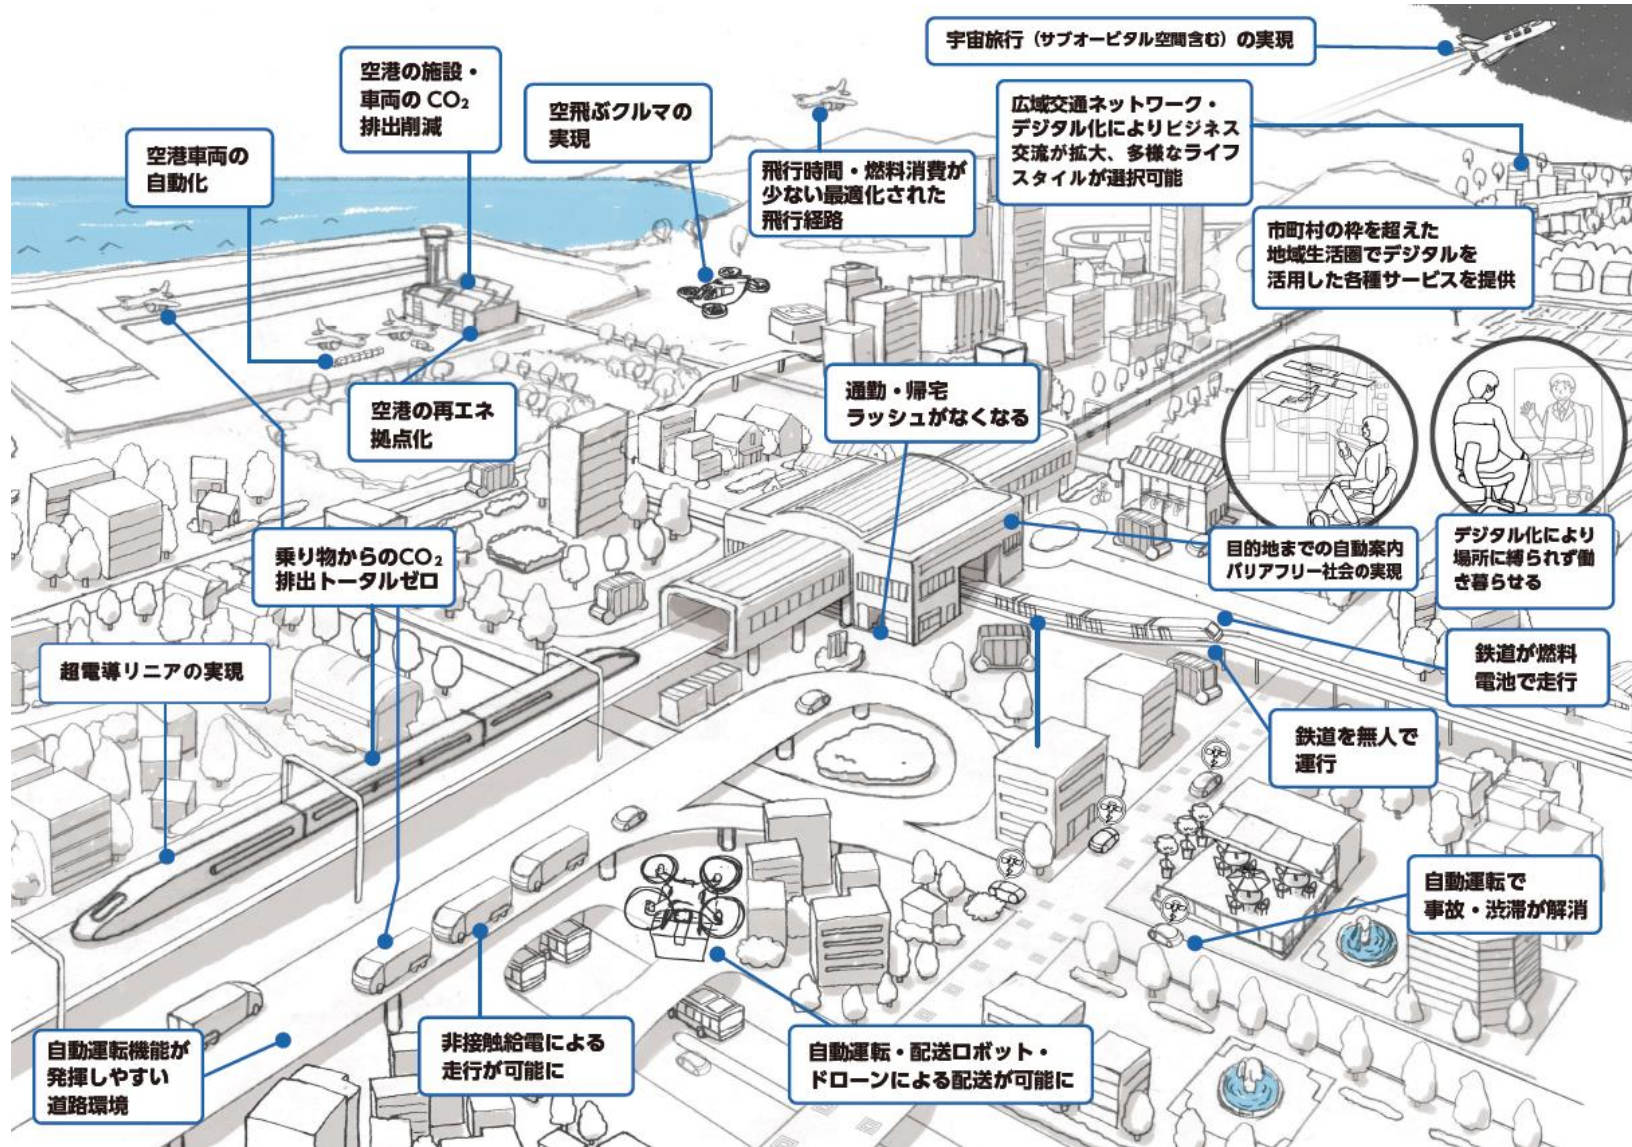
宇宙旅行（サブオービタル空間含む）の実現

空港の施設・車両の $CO_2$ 排出削減

空飛ぶクルマの実現

空港車両の自動化

飛行時間・燃料消費が少ない最適化された飛行経路

広域交通ネットワーク・デジタル化によりビジネス交流が拡大、多様なライフスタイルが選択可能

市町村の枠を超えた地域生活圏でデジタルを活用した各種サービスを提供

空港の再エネ拠点化

通勤・帰宅ラッシュがなくなる

乗り物からの$CO_2$排出トータルゼロ

目的地までの自動案内バリアフリー社会の実現

デジタル化により場所に縛られず働き暮らせる

超電導リニアの実現

鉄道が燃料電池で走行

鉄道を無人で運行

自動運転で事故・渋滞が解消

自動運転機能が発揮しやすい道路環境

非接触給電による走行が可能に

自動運転・配送ロボット・ドローンによる配送が可能に